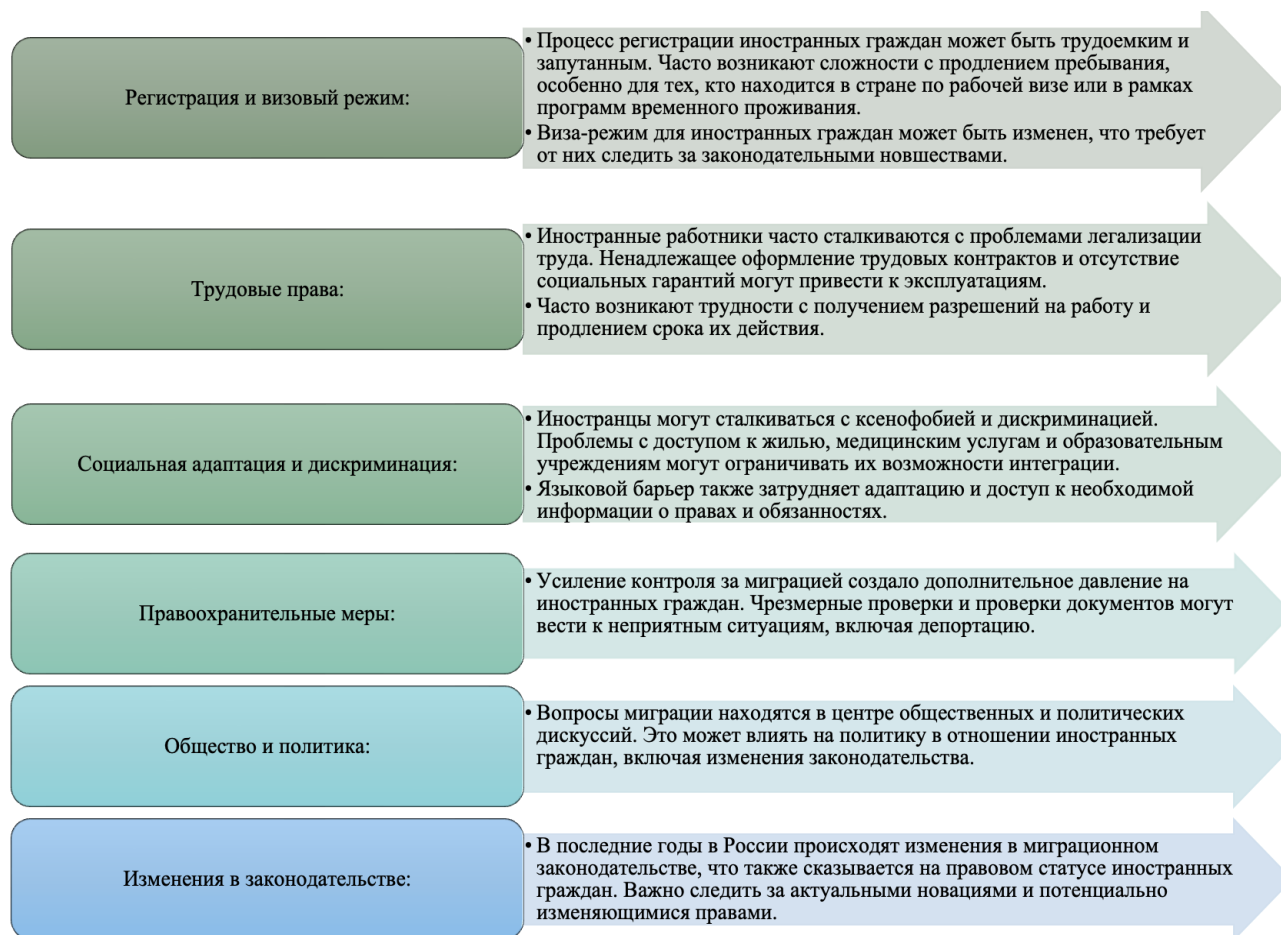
Регистрация и визовый режим:

• Процесс регистрации иностранных граждан может быть трудоемким и запутанным. Часто возникают сложности с продлением пребывания, особенно для тех, кто находится в стране по рабочей визе или в рамках программ временного проживания.
• Виза-режим для иностранных граждан может быть изменен, что требует от них следить за законодательными новшествами.

Трудовые права:

• Иностранные работники часто сталкиваются с проблемами легализации труда. Ненадлежащее оформление трудовых контрактов и отсутствие социальных гарантий могут привести к эксплуатациям.
• Часто возникают трудности с получением разрешений на работу и продлением срока их действия.

Социальная адаптация и дискриминация:

• Иностранцы могут сталкиваться с ксенофобией и дискриминацией. Проблемы с доступом к жилью, медицинским услугам и образовательным учреждениям могут ограничивать их возможности интеграции.
• Языковой барьер также затрудняет адаптацию и доступ к необходимой информации о правах и обязанностях.

Правоохранительные меры:

• Усиление контроля за миграцией создало дополнительное давление на иностранных граждан. Чрезмерные проверки и проверки документов могут вести к неприятным ситуациям, включая депортацию.

Общество и политика:

• Вопросы миграции находятся в центре общественных и политических дискуссий. Это может влиять на политику в отношении иностранных граждан, включая изменения законодательства.

Изменения в законодательстве:

• В последние годы в России происходят изменения в миграционном законодательстве, что также сказывается на правовом статусе иностранных граждан. Важно следить за актуальными новациями и потенциально изменяющимися правами.